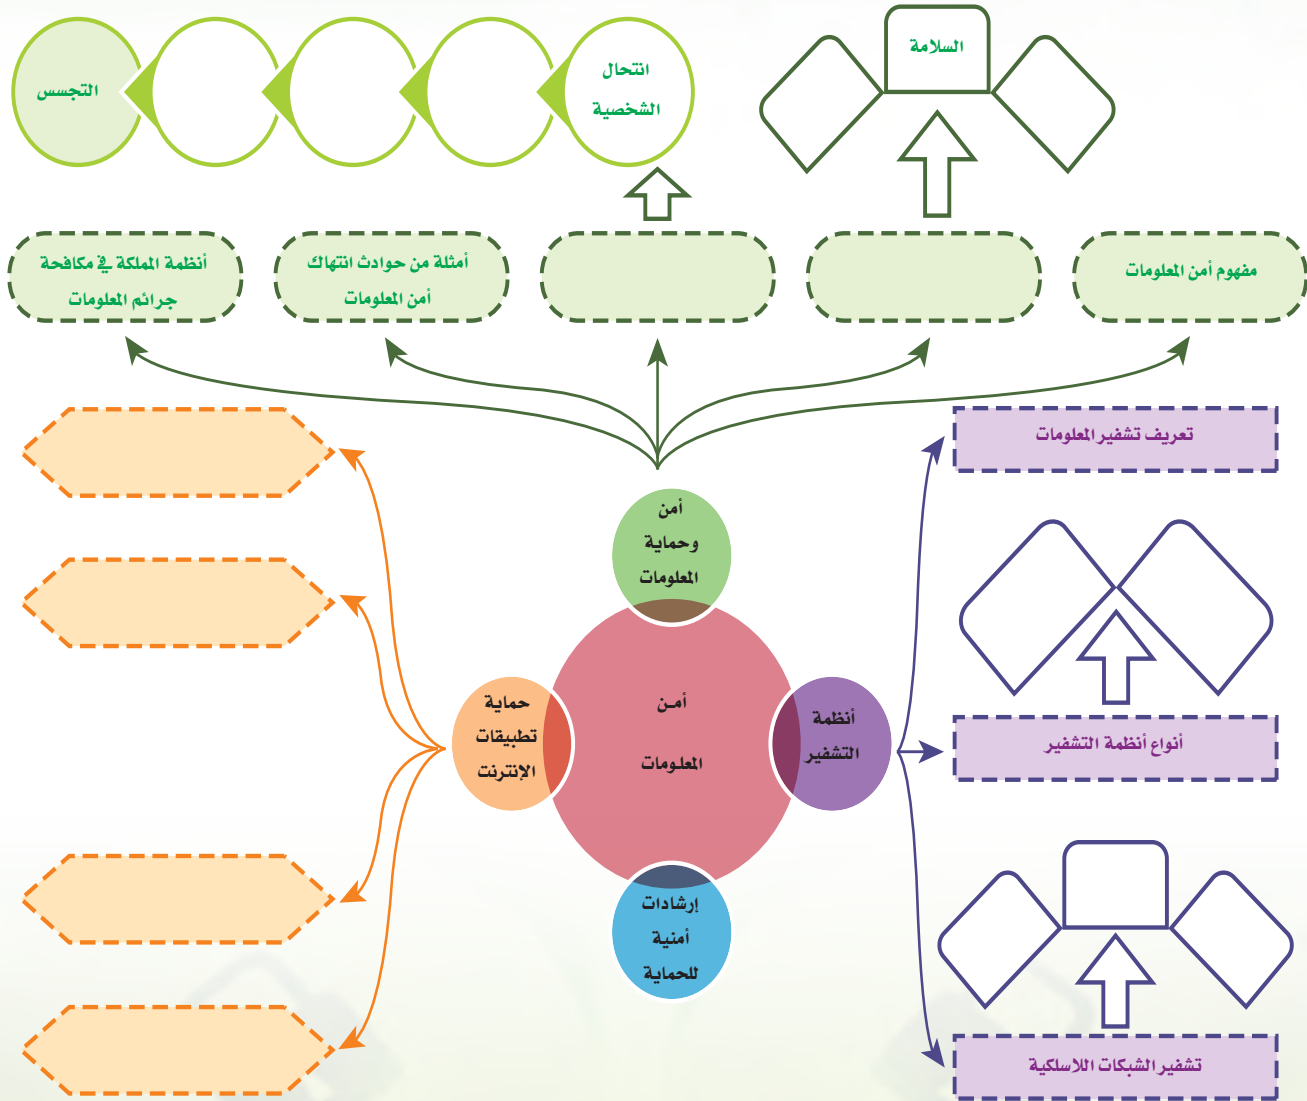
انتحال الشخصية

التجسس

السلامة

مفهوم أمن المعلومات

أمثلة من حوادث انتهاك أمن المعلومات

أنظمة المملكة في مكافحة جرائم المعلومات

تعريف تشفير المعلومات

أنواع أنظمة التشفير

تشفير الشبكات اللاسلكية

أمن وحماية المعلومات

أمن المعلومات

أنظمة التشفير

حماية تطبيقات الإنترنت

إرشادات أمنية للحماية